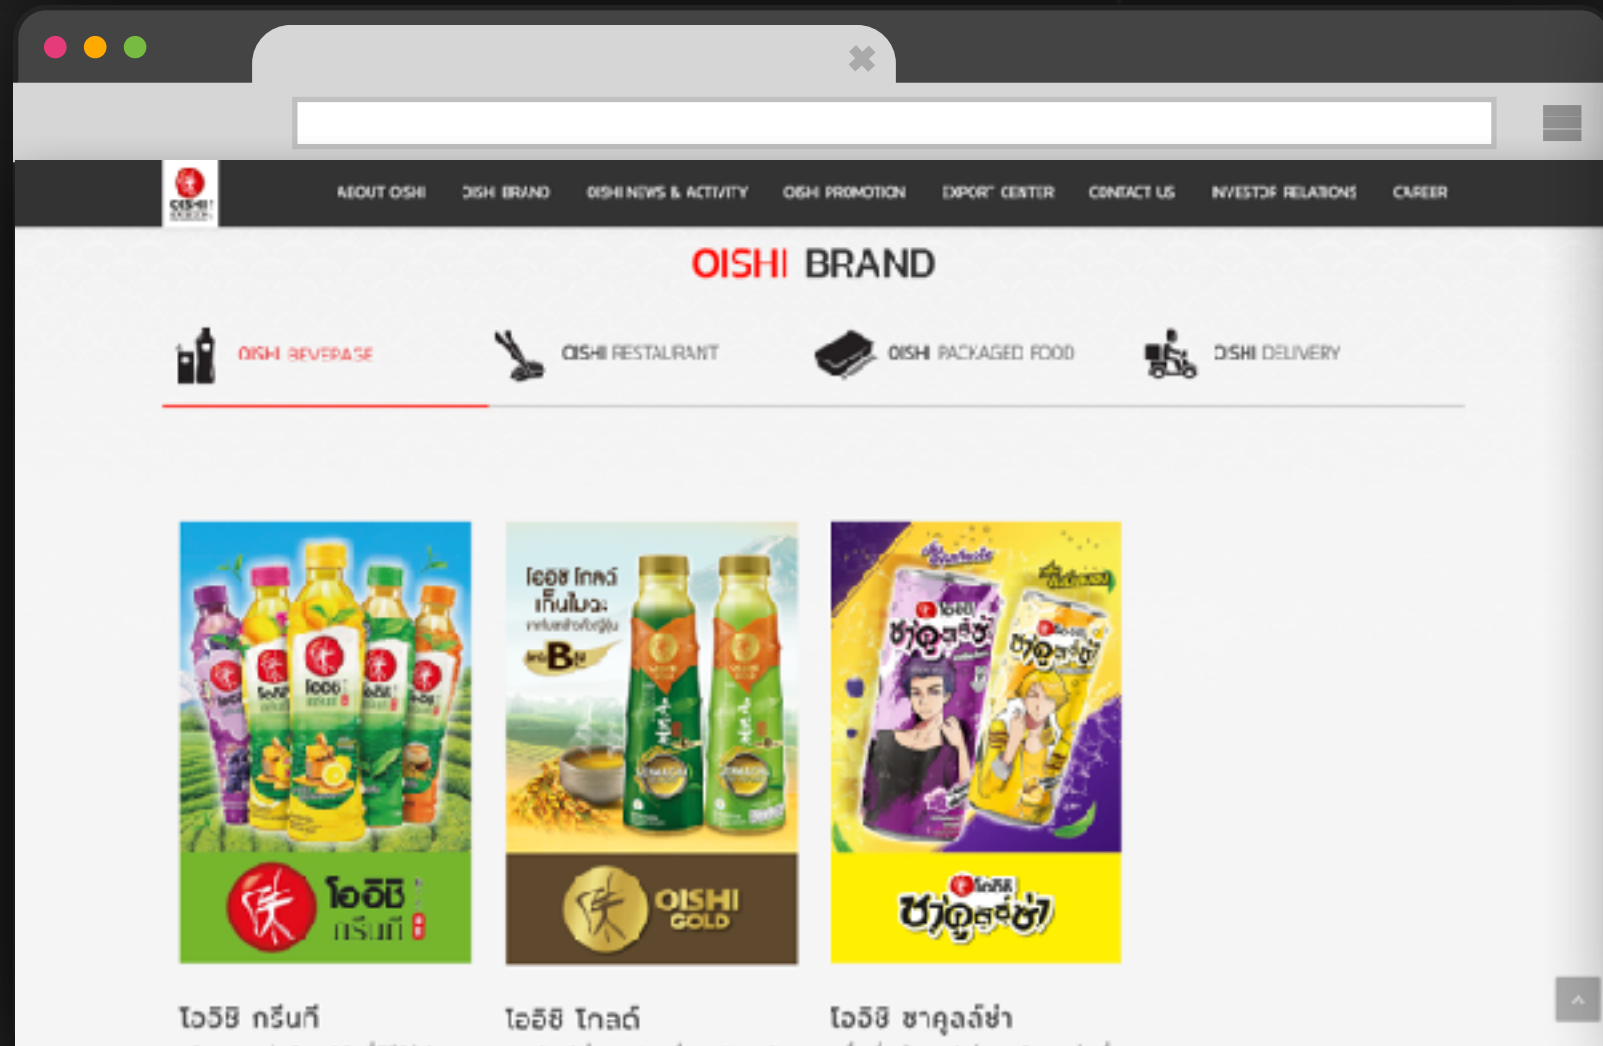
OISHI

ABOUT OISHI OISHI BRAND OISHI NEWS & ACTIVITY OISHI PROMOTION EXPORT CENTER CONTACT US INVESTOR RELATIONS CAREER

OISHI BRAND

OISHI BEVERAGE OISHI RESTAURANT OISHI PACKAGED FOOD OISHI DELIVERY

โออิชิ กรีนที

โออิชิ โกลด์

OISHI GOLD

โออิชิ ชาคูลล์ซ่า

ชาคูลล์ซ่า

โออิชิ กรีนที

โออิชิ โกลด์

โออิชิ ชาคูลล์ซ่า